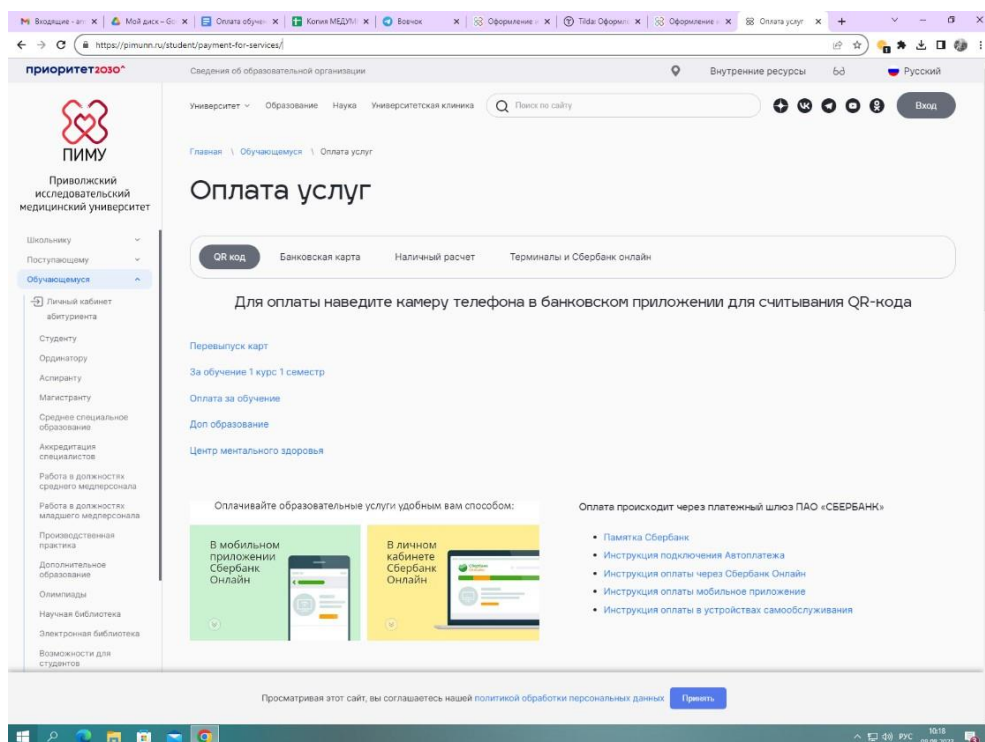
Входящие - ат | Мой диск – Go | Оплата обучен | Копия МЕДУМ | Вовчок | Оформление | Tilda: Оформл | Оформление | Оплата услуг

https://pimunn.ru/student/payment-for-services/

приоритет2030^

Сведения об образовательной организации

Внутренние ресурсы

Русский

ПИМУ

Приволжский исследовательский медицинский университет

Университет Образование Наука Университетская клиника Поиск по сайту

Вход

Главная \ Обучающимся \ Оплата услуг

Оплата услуг

Школьнику
Поступающему
Обучающемуся
Личный кабинет абитуриента
Студенту
Ординатору
Аспиранту
Магистранту
Среднее специальное образование
Аккредитация специалистов
Работа в должностях среднего медперсонала
Работа в должностях младшего медперсонала
Производственная практика
Дополнительное образование
Олимпиады
Научная библиотека
Электронная библиотека
Возможности для студентов

QR код Банковская карта Наличный расчет Терминалы и Сбербанк онлайн

Для оплаты наведите камеру телефона в банковском приложении для считывания QR-кода

Перевыпуск карт

За обучение 1 курс 1 семестр

Оплата за обучение

Доп образование

Центр ментального здоровья

Оплачивайте образовательные услуги удобным вам способом:

В мобильном приложении Сбербанк Онлайн

В личном кабинете Сбербанк Онлайн

Оплата происходит через платежный шлюз ПАО «СБЕРБАНК»

• Памятка Сбербанк
• Инструкция подключения Автоплатежа
• Инструкция оплаты через Сбербанк Онлайн
• Инструкция оплаты мобильное приложение
• Инструкция оплаты в устройствах самообслуживания

Просматривая этот сайт, вы соглашаетесь нашей политикой обработки персональных данных Принять

РУС 10:18